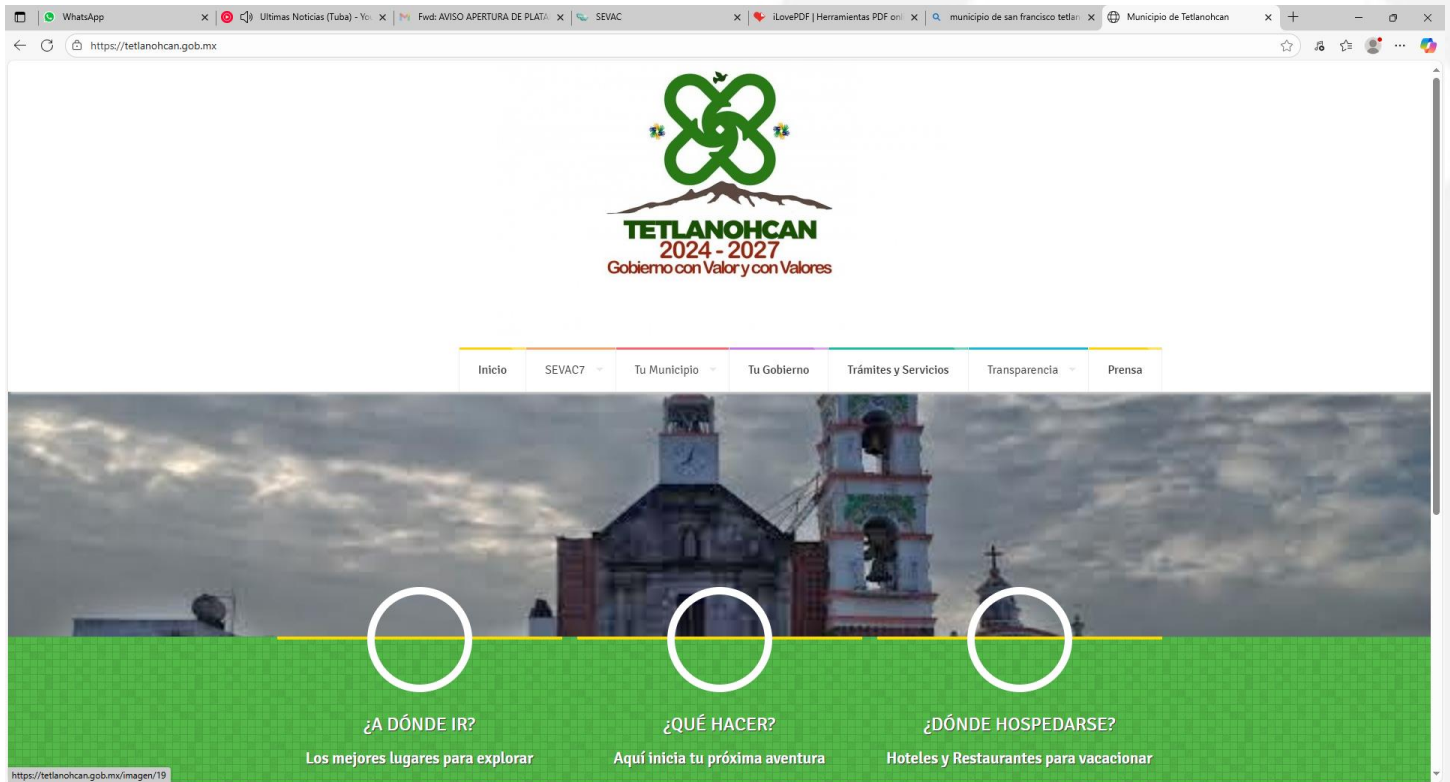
WhatsApp
Ultimas Noticias (Tuba) - Yo
Fwd: AVISO APERTURA DE PLATA
SEVAC
iLovePDF | Herramientas PDF onl
municipio de san francisco tetlan
Municipio de Tetlanohcan

https://tetlanohcan.gob.mx

TETLANOHCAN
2024 - 2027
Gobierno con Valor y con Valores

Inicio
SEVAC7
Tu Municipio
Tu Gobierno
Trámites y Servicios
Transparencia
Prensa

¿A DÓNDE IR?
Los mejores lugares para explorar

¿QUÉ HACER?
Aquí inicia tu próxima aventura

¿DÓNDE HOSPEDARSE?
Hoteles y Restaurantes para vacacionar

https://tetlanohcan.gob.mx/imagen/19